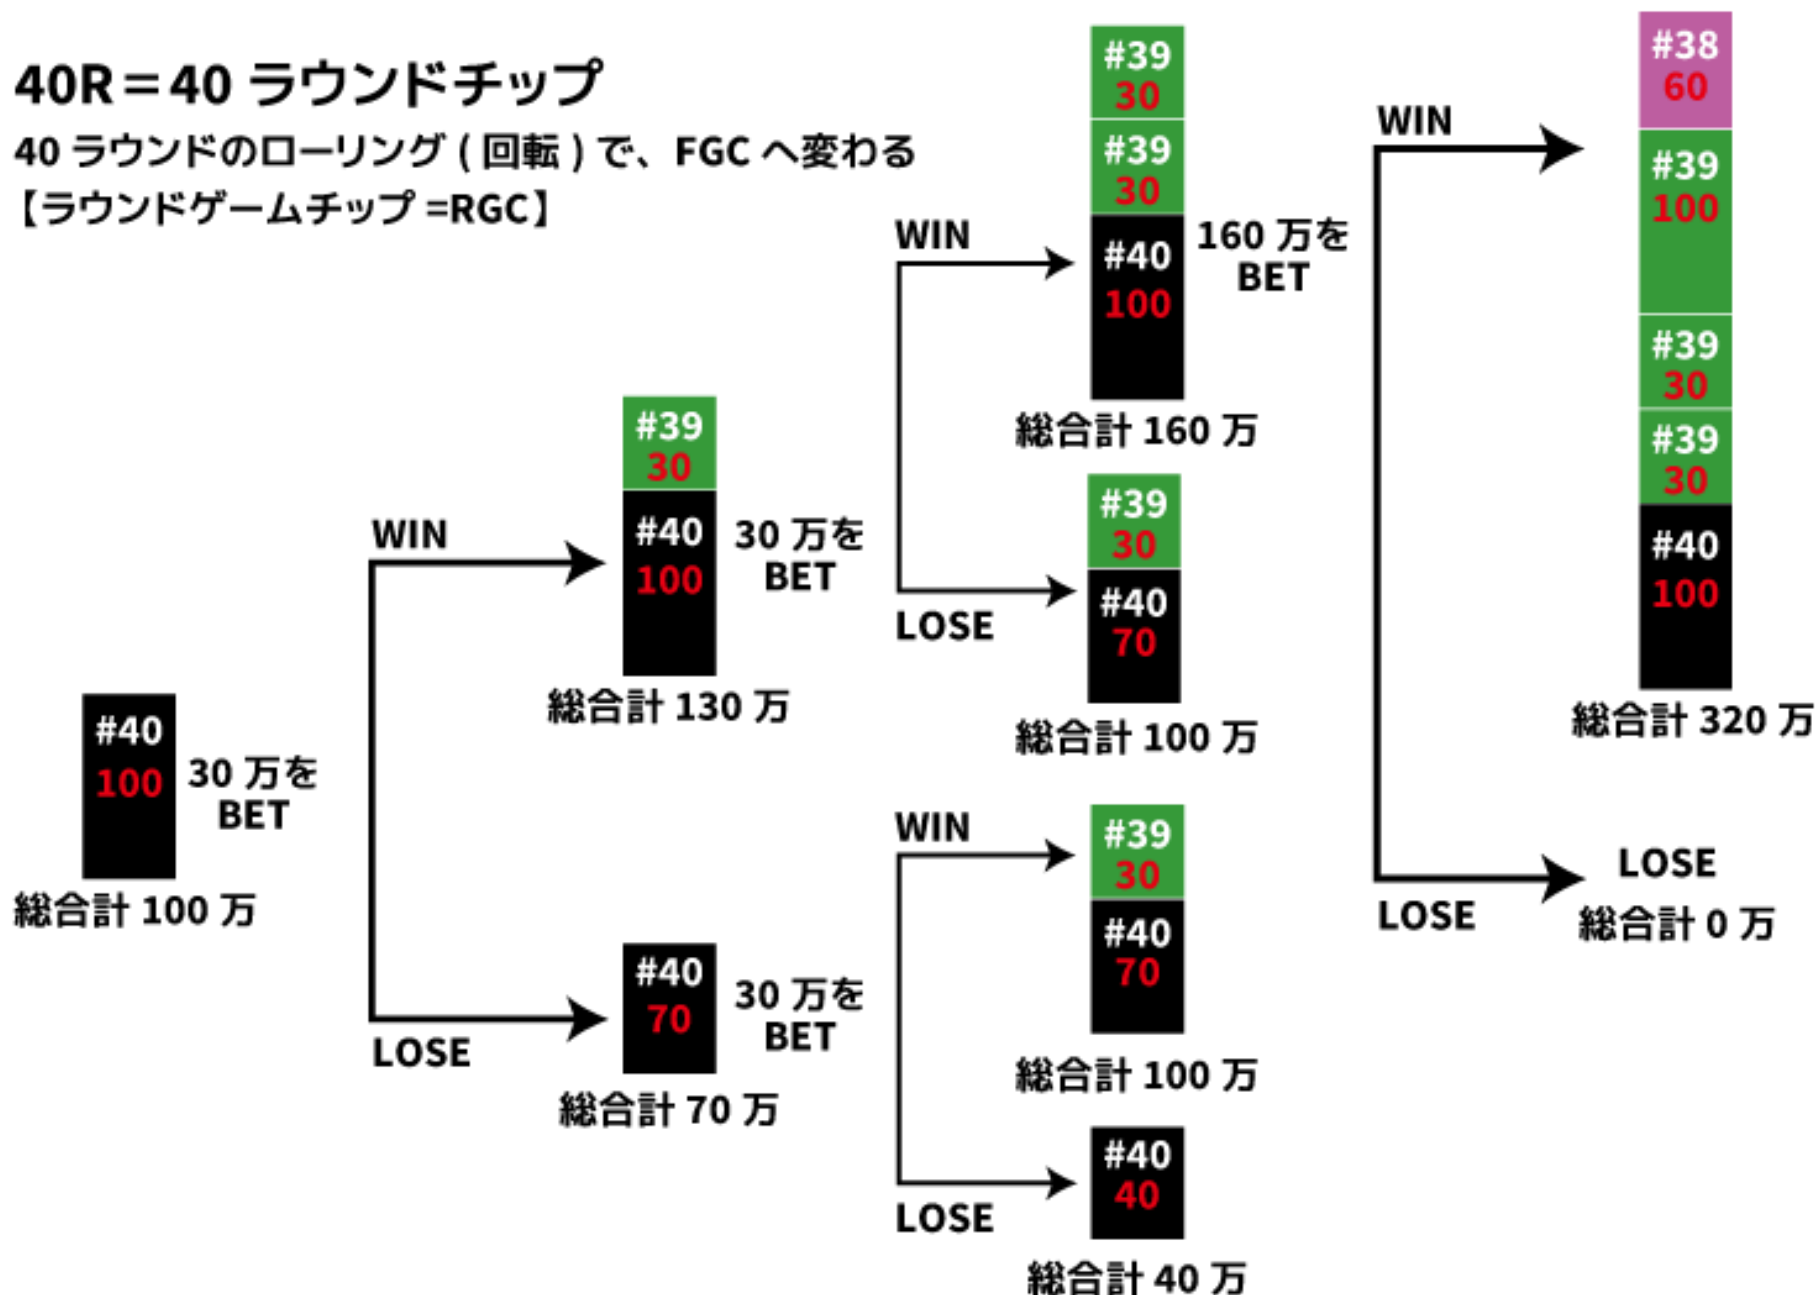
40R＝40 ラウンドチップ
40 ラウンドのローリング ( 回転 ) で、FGC へ変わる
【ラウンドゲームチップ =RGC】

#40
100
30 万を BET
総合計 100 万

WIN

#39
30
#40
100
30 万を BET
総合計 130 万

LOSE

#40
70
30 万を BET
総合計 70 万

WIN

#39
30
#39
30
#40
100
160 万を BET
総合計 160 万

LOSE

#39
30
#40
70
総合計 100 万

WIN

#39
30
#40
70
総合計 100 万

LOSE

#40
40
総合計 40 万

WIN

#38
60
#39
100
#39
30
#39
30
#40
100
総合計 320 万

LOSE

LOSE
総合計 0 万